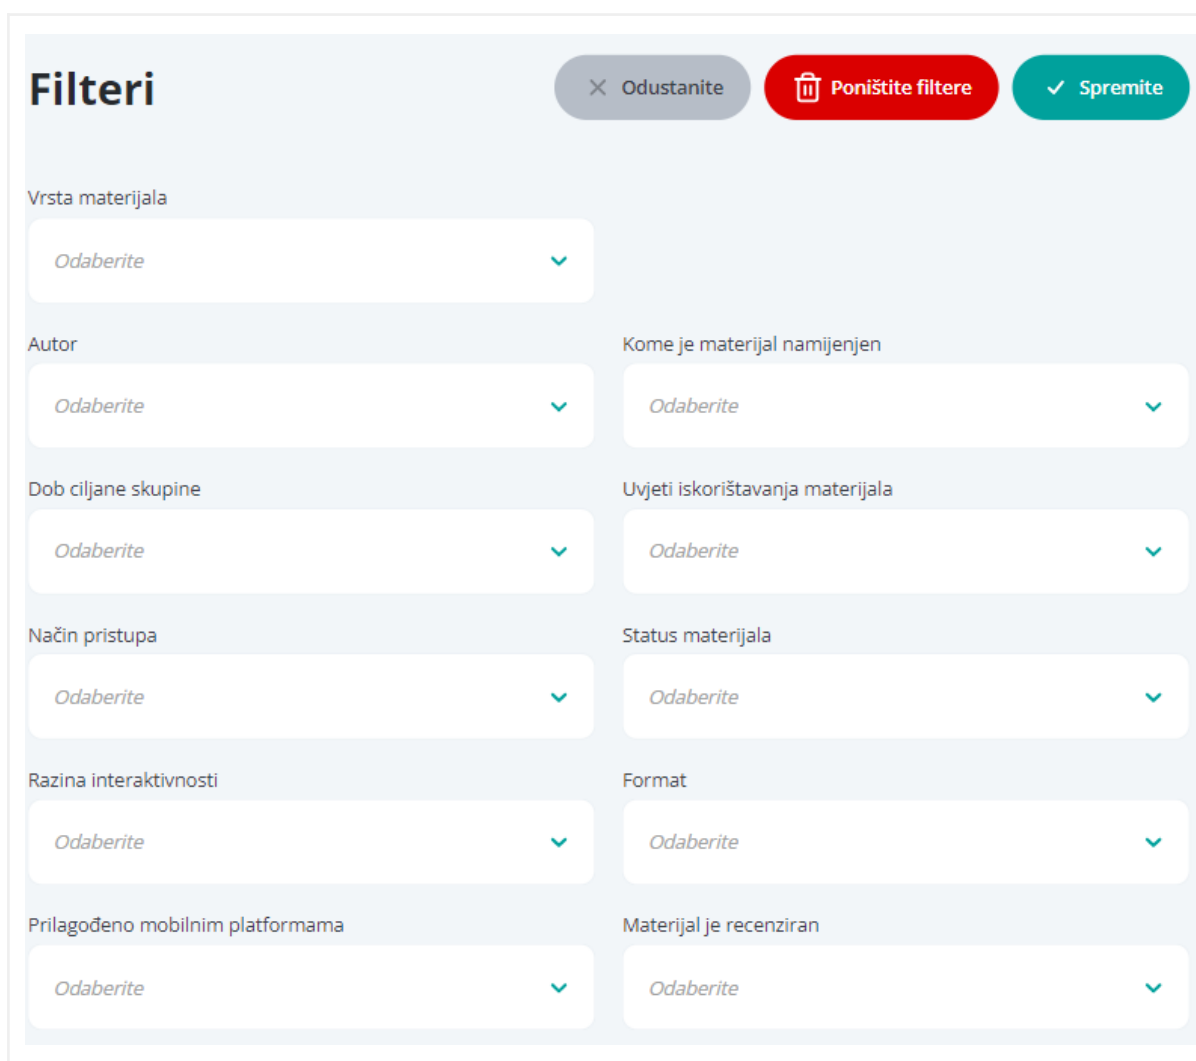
Filteri

Odustanite

Poništite filtere

Spremite

Vrsta materijala

Odaberite

Autor

Odaberite

Kome je materijal namijenjen

Odaberite

Dob ciljane skupine

Odaberite

Uvjeti iskorištavanja materijala

Odaberite

Način pristupa

Odaberite

Status materijala

Odaberite

Razina interaktivnosti

Odaberite

Format

Odaberite

Prilagođeno mobilnim platformama

Odaberite

Materijal je recenziran

Odaberite